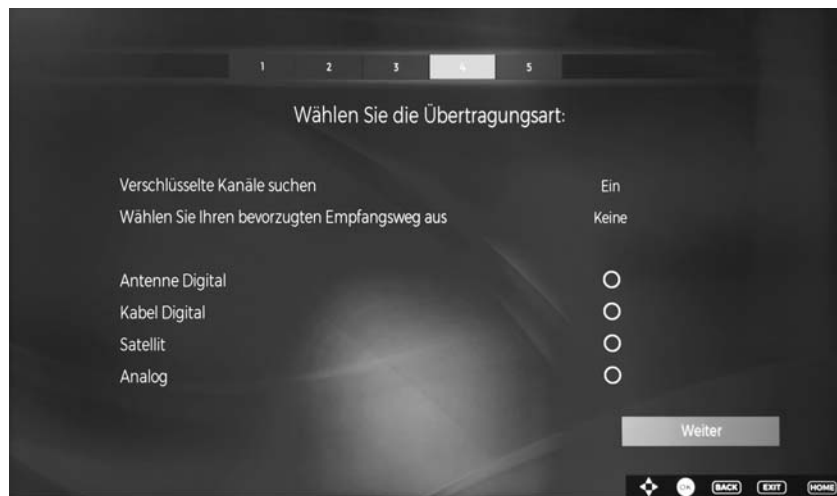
1 2 3 4 5

Wählen Sie die Übertragungsart:

Verschlüsselte Kanäle suchen Ein

Wählen Sie Ihren bevorzugten Empfangsweg aus Keine

Antenne Digital

Kabel Digital

Satellit

Analog

Weiter

OK BACK EXIT HOME